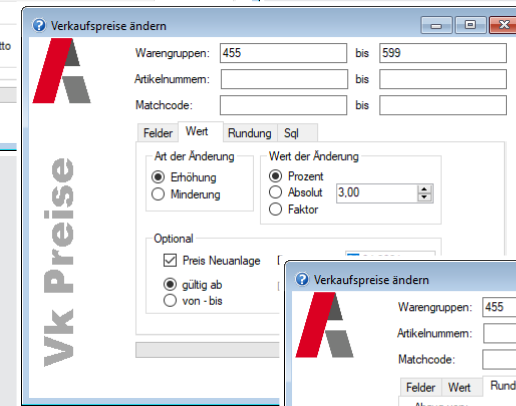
tto

Verkaufspreise ändern

Warengruppen: 455 bis 599

Artikelnummern: bis

Matchcode: bis

Felder Wert Rundung Sql

Art der Änderung
Erhöhung
Minderung

Wert der Änderung
Prozent
Absolut 3,00
Faktor

Optional
Preis Neuanlage
gültig ab
von - bis

Vk Preise

Verkaufspreise ändern

Warengruppen: 455

Artikelnummern:

Matchcode:

Felder Wert Rund